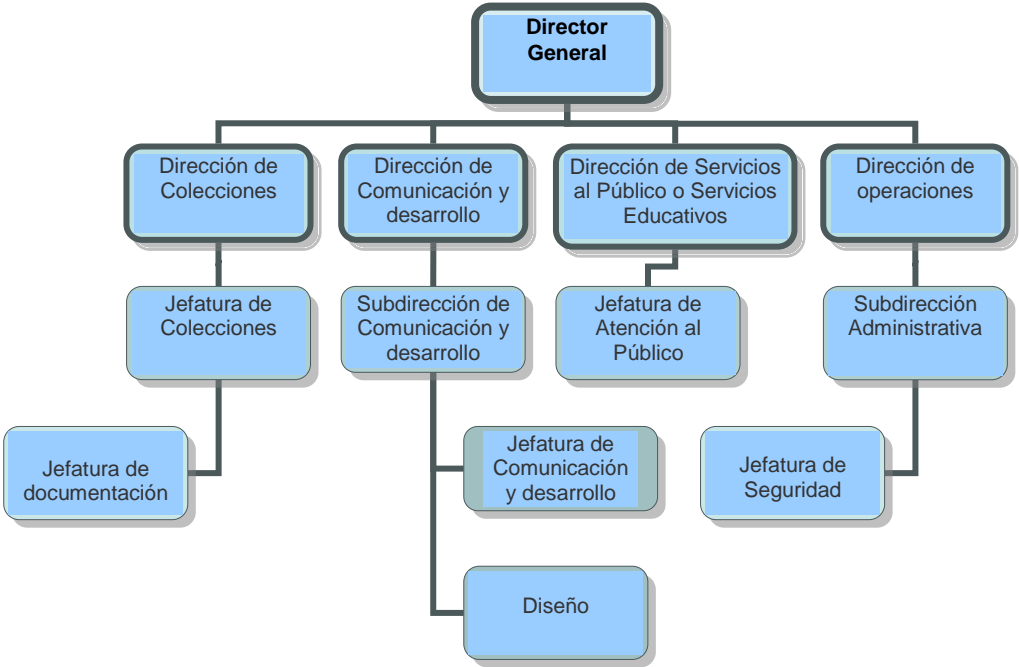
Director General

Dirección de Colecciones

Dirección de Comunicación y desarrollo

Dirección de Servicios al Público o Servicios Educativos

Dirección de operaciones

Jefatura de Colecciones

Subdirección de Comunicación y desarrollo

Jefatura de Atención al Público

Subdirección Administrativa

Jefatura de documentación

Jefatura de Comunicación y desarrollo

Jefatura de Seguridad

Diseño